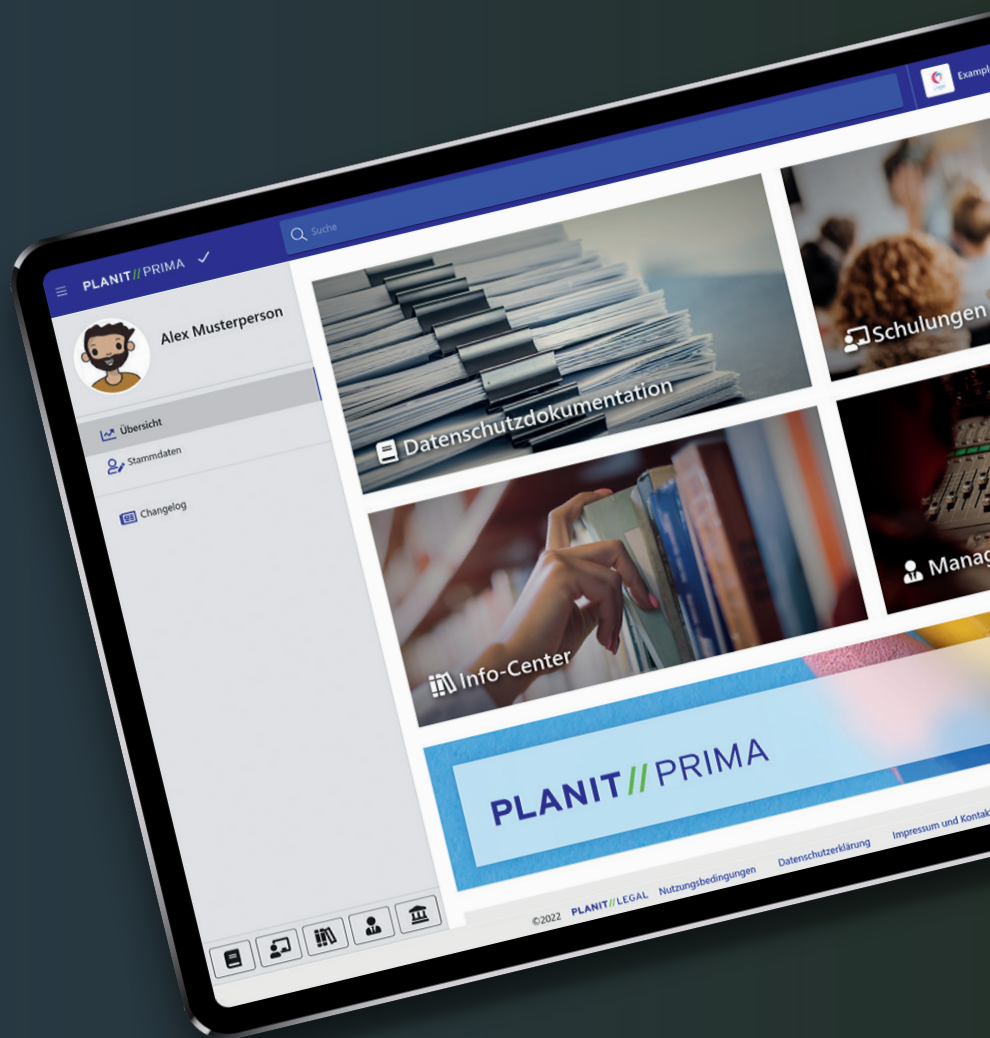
PLANIT // PRIMA

Suche

Exampl

Alex Musterperson

Übersicht

Stammdaten

Changelog

Datenschutzdokumentation

Schulungen

Info-Center

Manag

PLANIT // PRIMA

©2022 PLANIT // LEGAL Nutzungsbedingungen Datenschutzerklärung Impressum und Kontak